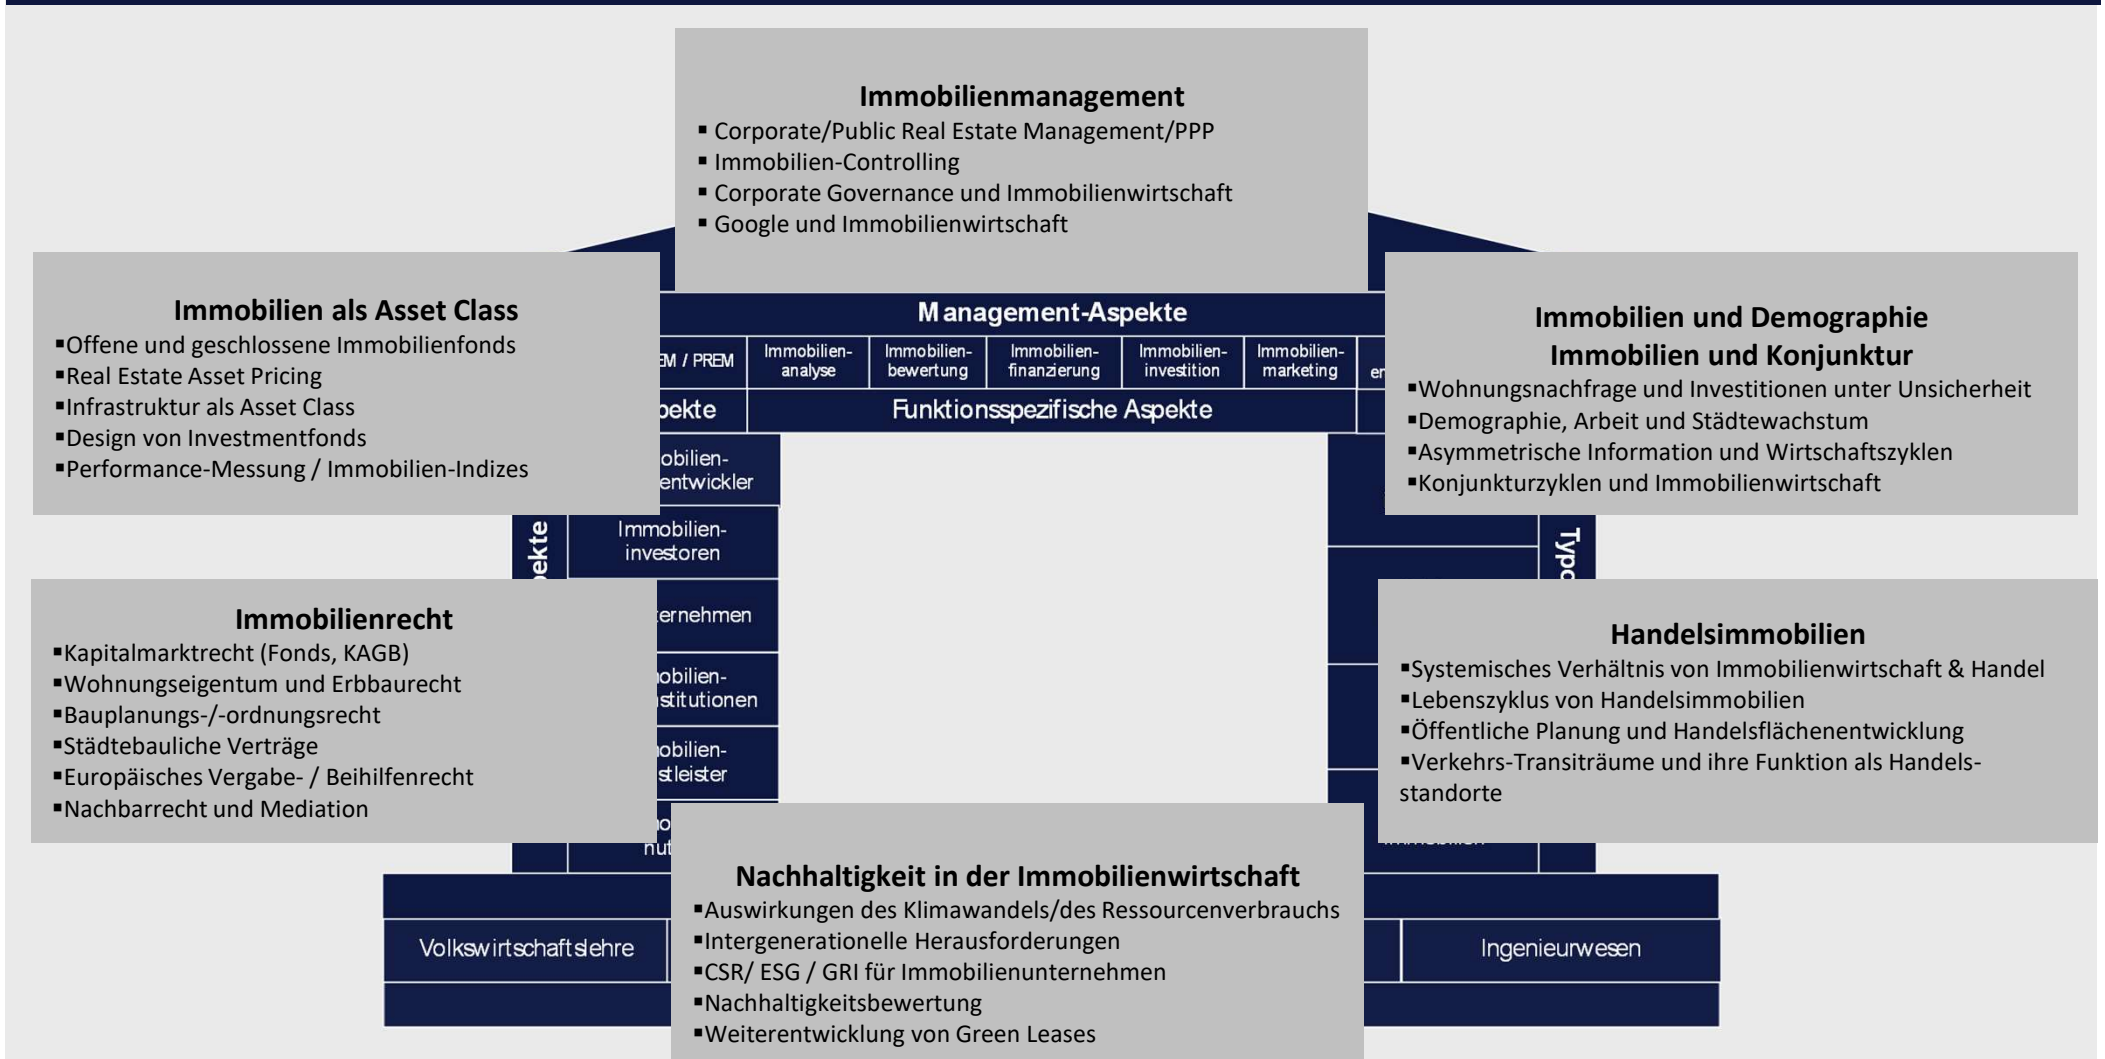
Immobilienmanagement
▪ Corporate/Public Real Estate Management/PPP
▪ Immobilien-Controlling
▪ Corporate Governance und Immobilienwirtschaft
▪ Google und Immobilienwirtschaft

Immobilien als Asset Class
▪Offene und geschlossene Immobilienfonds
▪Real Estate Asset Pricing
▪Infrastruktur als Asset Class
▪Design von Investmentfonds
▪Performance-Messung / Immobilien-Indizes

Management-Aspekte

EM / PREM | Immobilien-analyse | Immobilien-bewertung | Immobilien-finanzierung | Immobilien-investition | Immobilien-marketing | en

pekte | Funktionsspezifische Aspekte

obilien-entwickler
Immobilien-investoren
ernehmen
obilien-stitutionen
obilien-stleister
o nut

pekte

Typo

Immobilien und Demographie
Immobilien und Konjunktur
▪Wohnungsnachfrage und Investitionen unter Unsicherheit
▪Demographie, Arbeit und Städtewachstum
▪Asymmetrische Information und Wirtschaftszyklen
▪Konjunkturzyklen und Immobilienwirtschaft

Immobilienrecht
▪Kapitalmarktrecht (Fonds, KAGB)
▪Wohnungseigentum und Erbbaurecht
▪Bauplanungs-/-ordnungsrecht
▪Städtebauliche Verträge
▪Europäisches Vergabe- / Beihilfenrecht
▪Nachbarrecht und Mediation

Handelsimmobilien
▪Systemisches Verhältnis von Immobilienwirtschaft & Handel
▪Lebenszyklus von Handelsimmobilien
▪Öffentliche Planung und Handelsflächenentwicklung
▪Verkehrs-Transiträume und ihre Funktion als Handelsstandorte

Nachhaltigkeit in der Immobilienwirtschaft
▪Auswirkungen des Klimawandels/des Ressourcenverbrauchs
▪Intergenerationelle Herausforderungen
▪CSR/ ESG / GRI für Immobilienunternehmen
▪Nachhaltigkeitsbewertung
▪Weiterentwicklung von Green Leases

Volkswirtschaftslehre

Ingenieurwesen